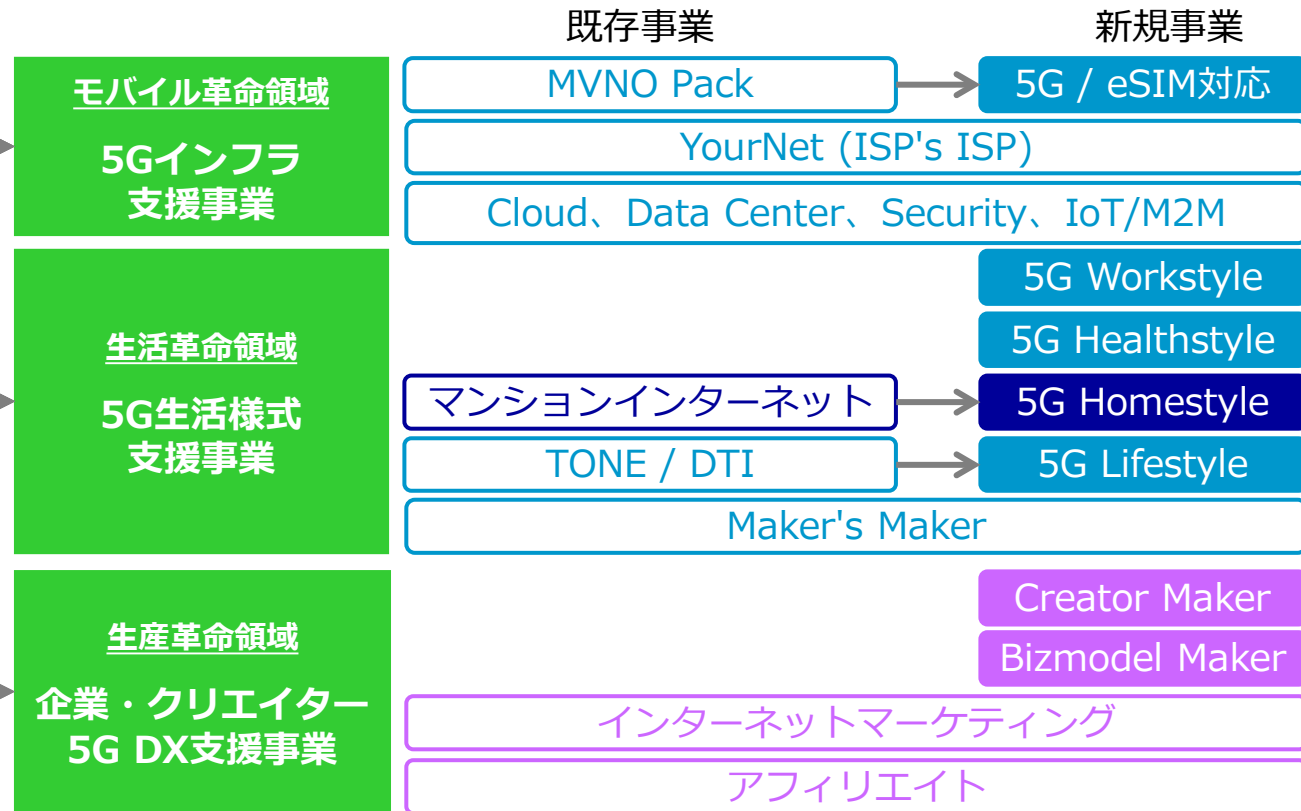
既存事業

新規事業

モバイル革命領域

5Gインフラ支援事業

MVNO Pack

5G / eSIM対応

YourNet (ISP's ISP)

Cloud、Data Center、Security、IoT/M2M

生活革命領域

5G生活様式支援事業

5G Workstyle

5G Healthstyle

マンションインターネット

5G Homestyle

TONE / DTI

5G Lifestyle

Maker's Maker

生産革命領域

企業・クリエイター5G DX支援事業

Creator Maker

Bizmodel Maker

インターネットマーケティング

アフィリエイト